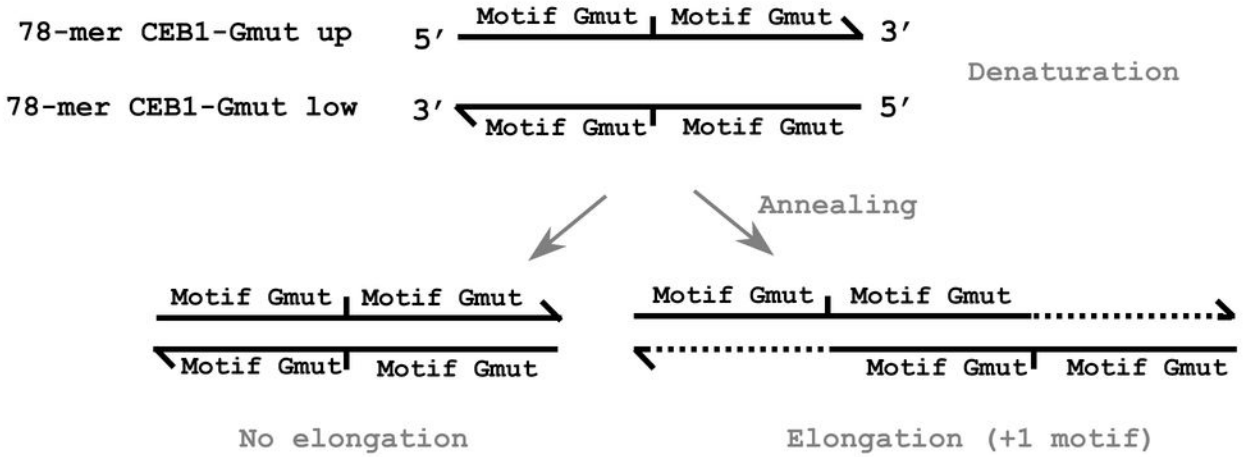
78-mer CEB1-Gmut up 5′ Motif Gmut Motif Gmut 3′

78-mer CEB1-Gmut low 3′ Motif Gmut Motif Gmut 5′

Denaturation

Annealing

Motif Gmut Motif Gmut
Motif Gmut Motif Gmut

Motif Gmut Motif Gmut
Motif Gmut Motif Gmut

No elongation

Elongation (+1 motif)